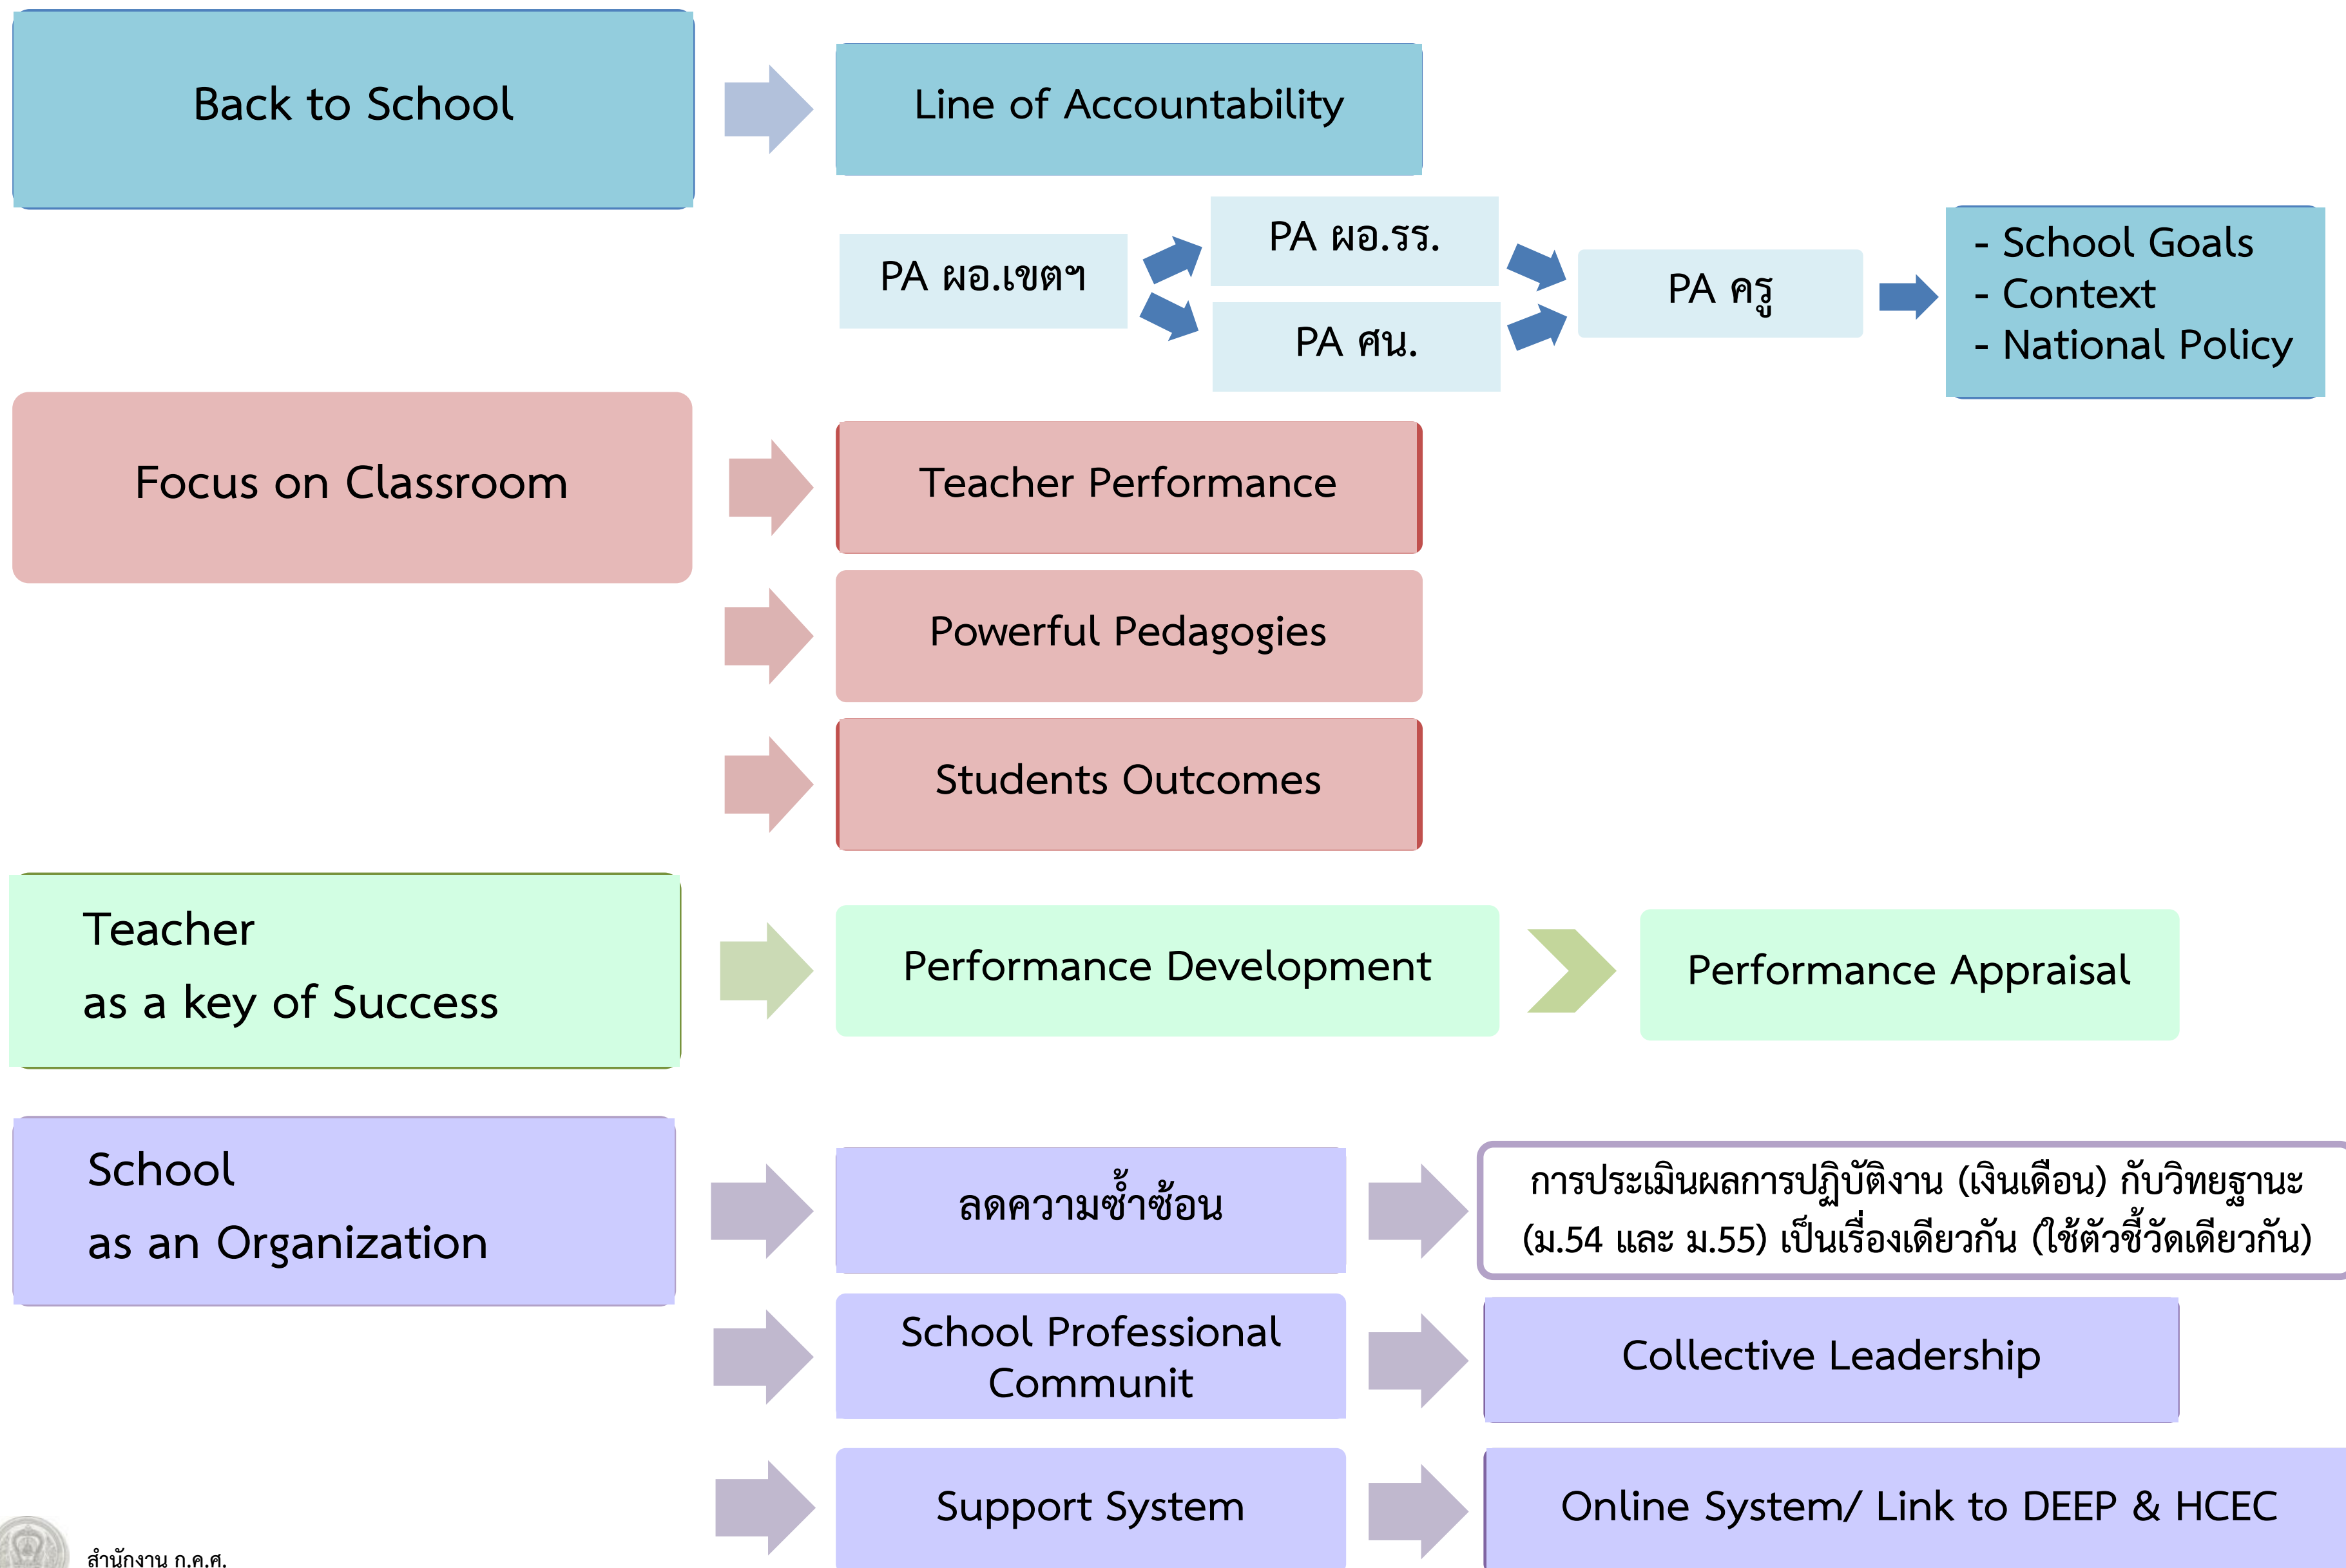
Back to School

Line of Accountability

PA ผอ.เขตฯ

PA ผอ.รร.

PA ศน.

PA ครู

- School Goals
- Context
- National Policy

Focus on Classroom

Teacher Performance

Powerful Pedagogies

Students Outcomes

Teacher
as a key of Success

Performance Development

Performance Appraisal

School
as an Organization

ลดความซ้ำซ้อน

การประเมินผลการปฏิบัติงาน (เงินเดือน) กับวิทยฐานะ (ม.54 และ ม.55) เป็นเรื่องเดียวกัน (ใช้ตัวชี้วัดเดียวกัน)

School Professional Communit

Collective Leadership

Support System

Online System/ Link to DEEP & HCEC

สำนักงาน ก.ค.ศ.